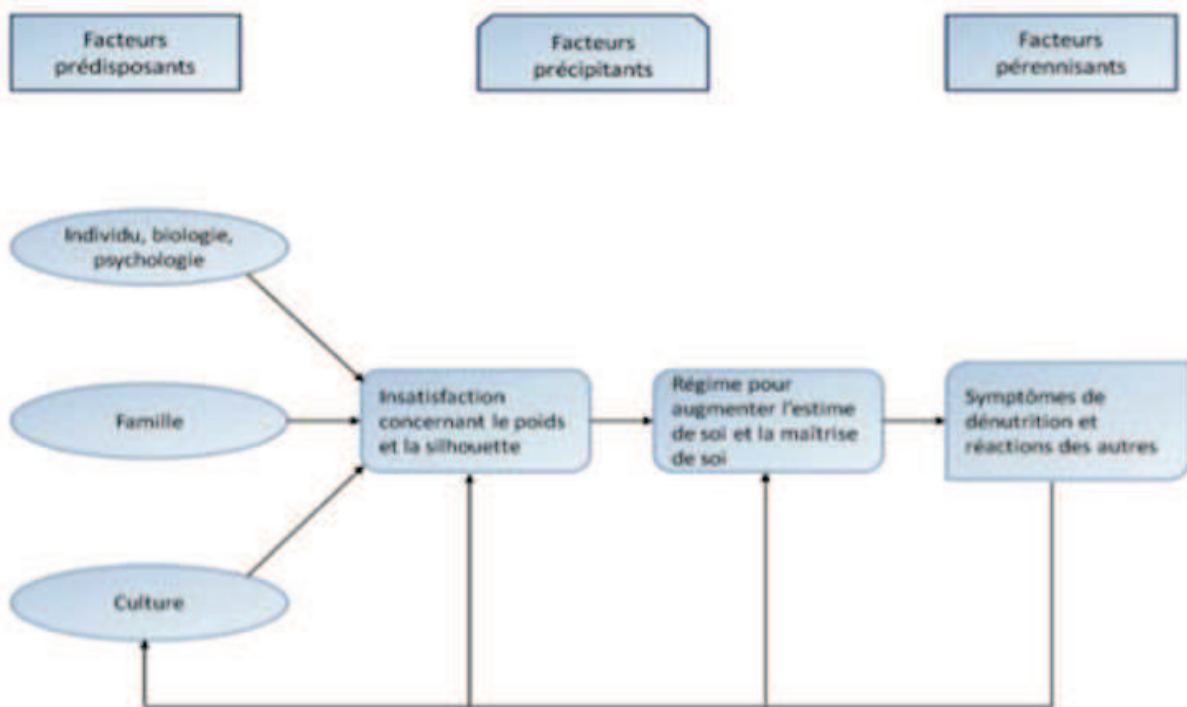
Facteurs prédisposants

Facteurs précipitants

Facteurs pérennisants

Individu, biologie, psychologie

Famille

Culture

Insatisfaction concernant le poids et la silhouette

Régime pour augmenter l'estime de soi et la maîtrise de soi

Symptômes de dénutrition et réactions des autres